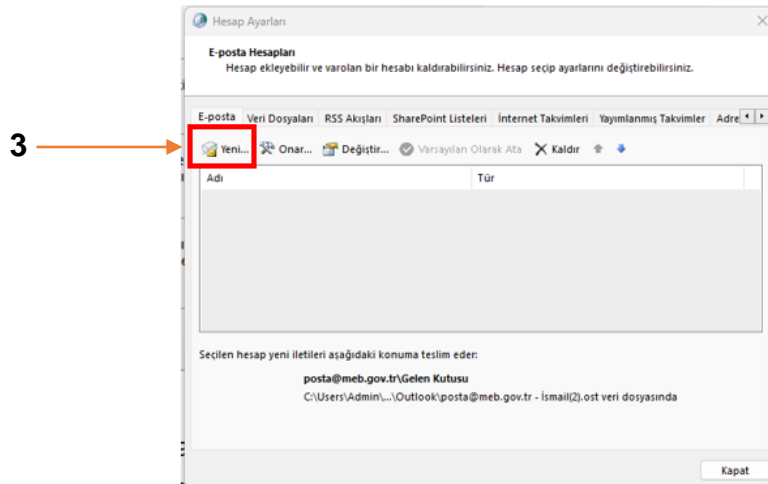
3

Hesap Ayarları

E-posta Hesapları
Hesap ekleyebilir ve varolan bir hesabı kaldırabilirsiniz. Hesap seçip ayarlarını değiştirebilirsiniz.

E-posta | Veri Dosyaları | RSS Akışları | SharePoint Listeleri | İnternet Takvimleri | Yayımlanmış Takvimler | Adre

Yeni... Onar... Değiştir... Varsayılan Olarak Ata Kaldır

| Adı | Tür |
|---|---|

Seçilen hesap yeni iletileri aşağıdaki konuma teslim eder:

posta@meb.gov.tr\Gelen Kutusu
C:\Users\Admin\...\Outlook\posta@meb.gov.tr - İsmail(2).ost veri dosyasında

Kapat